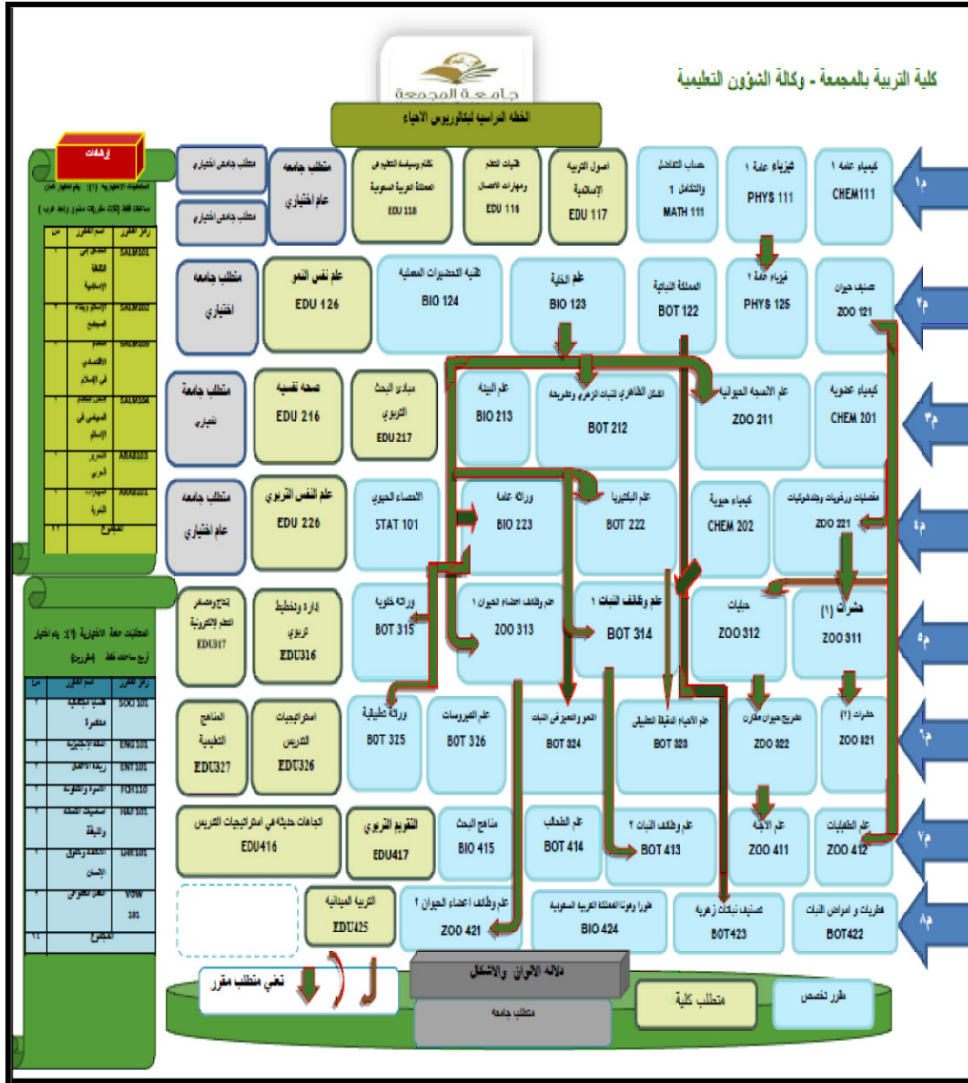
كلية التربية بالمجمعة - وكالة الشؤون التعليمية

جامعة المجمعة

الخطة الدراسية لبكالوريوس الاحياء

م١

كيمياء عامة ١
CHEM111

فيزياء عامة ١
PHYS 111

حساب التفاضل والتكامل ١
MATH 111

أصول التربية الإسلامية
EDU 117

تقنيات التعلم ومهارات الاتصال
EDU 116

نظام وسياسة التعليم في المملكة العربية السعودية
EDU 118

متطلب جامعة عام اختياري

متطلب جامعة اختياري

متطلب جامعة اختياري

م٢

تصنيف حيوان
ZOO 121

فيزياء عامة ٢
PHYS 125

المملكة النباتية
BOT 122

علم الخلية
BIO 123

تقنية التحضيرات المعملية
BIO 124

علم نفس النمو
EDU 126

متطلب جامعة اختياري

م٣

كيمياء عضوية
CHEM 201

علم الانسجة الحيوانية
ZOO 211

الشكل الظاهري للنبات الزهري وتشريحه
BOT 212

علم البيئة
BIO 213

ميادين البحث التربوي
EDU217

صحة نفسية
EDU 216

متطلب جامعة اختياري

م٤

مفصليات ورخويات وشوكيات
ZOO 221

كيمياء حيوية
CHEM 202

علم البكتيريا
BOT 222

وراثة عامة
BIO 223

الاحصاء الحيوي
STAT 101

علم النفس التربوي
EDU 226

متطلب جامعة عام اختياري

م٥

حشرات (١)
ZOO 311

حبليات
ZOO 312

علم وظائف النبات ١
BOT 314

علم وظائف اعضاء الحيوان ١
ZOO 313

وراثة خلوية
BOT 315

إدارة وتخطيط تربوي
EDU316

إنتاج واستخدام التعلم الالكترونية
EDU317

م٦

حشرات (٢)
ZOO 321

تشريح حيوان مقارن
ZOO 322

علم الاحياء الدقيقة التطبيقي
BOT 323

النمو والتميز في النبات
BOT 324

علم الفيروسات
BOT 326

وراثة تطبيقية
BOT 325

استراتيجيات التدريس
EDU326

المناهج التعليمية
EDU327

م٧

علم الطفيليات
ZOO 412

علم الأجنة
ZOO 411

علم وظائف النبات ٢
BOT 413

علم الطحالب
BOT 414

مناهج البحث
BIO 415

التقويم التربوي
EDU417

اتجاهات حديثة في استراتيجيات التدريس
EDU416

م٨

فطريات و امراض النبات
BOT422

تصنيف نباتات زهرية
BOT423

فلورا وفونا المملكة العربية السعودية
BIO 424

علم وظائف اعضاء الحيوان ٢
ZOO 421

التربية الميدانية
EDU425

إرشادات

المتطلبات الاختيارية (١): يتم اختيار ست ساعات فقط (ثلاث مقررات منهم واحد عربي)

| رمز المقرر | اسم المقرر | س |
|---|---|---|
| SALM101 | المدخل إلى الثقافة الإسلامية | |
| SALM102 | الإسلام وبناء المجتمع | |
| SALM103 | النظام الاقتصادي في الإسلام | |
| SALM104 | أسس النظام السياسي في الإسلام | |
| ARAB103 | التحرير العربي | |
| ARAB101 | المهارات اللغوية | |
| | المجموع | ٦ |

المتطلبات العامة الاختيارية (٢): يتم اختيار أربع ساعات فقط (مقررين)

| رمز المقرر | اسم المقرر | س |
|---|---|---|
| SOCI 101 | قضايا اجتماعية معاصرة | ٢ |
| ENGL101 | اللغة الانجليزية | ٢ |
| ENT101 | ريادة الأعمال | ٢ |
| FCH110 | الأسرة والطفولة | ٢ |
| NAF101 | أساسيات الصحة واللياقة | ٢ |
| LAW101 | الثقافة وحقوق الإنسان | ٢ |
| VOW101 | العمل التطوعي | ٢ |
| | المجموع | ٤ |

دلالة الألوان والأشكال

تعني متطلب مقرر

متطلب جامعة

متطلب كلية

مقرر تخصص